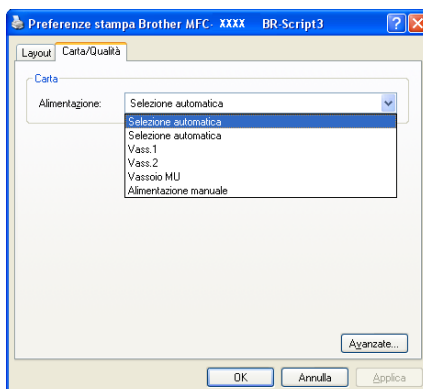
Preferenze stampa Brother MFC- XXXX BR-Script3

Layout
Carta/Qualità

Carta
Alimentazione:
Selezione automatica
Selezione automatica
Selezione automatica
Vass.1
Vass.2
Vassoio MU
Alimentazione manuale

Avanzate...

OK
Annulla
Applica